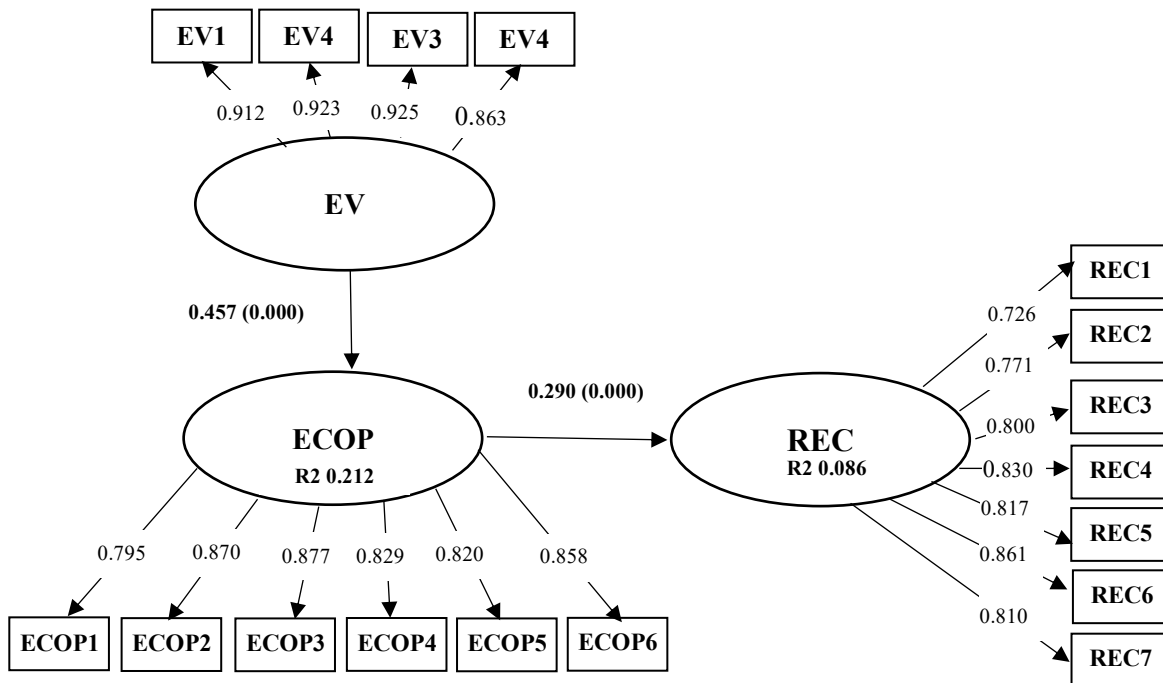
EV1 EV4 EV3 EV4

0.912 0.923 0.925 0.863

EV

0.457 (0.000)

ECOP
R2 0.212

0.290 (0.000)

REC
R2 0.086

0.795 0.870 0.877 0.829 0.820 0.858

ECOP1 ECOP2 ECOP3 ECOP4 ECOP5 ECOP6

0.726 0.771 0.800 0.830 0.817 0.861 0.810

REC1 REC2 REC3 REC4 REC5 REC6 REC7